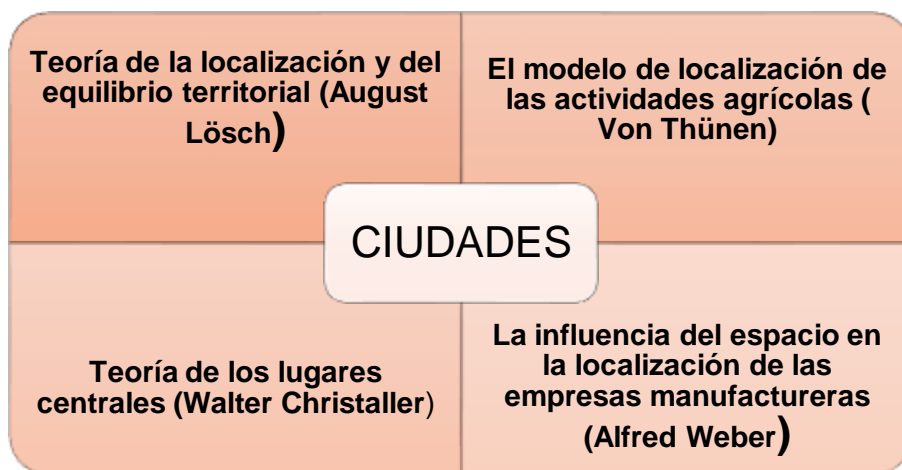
Teoría de la localización y del equilibrio territorial (August Lösch)

El modelo de localización de las actividades agrícolas ( Von Thünen)

CIUDADES

Teoría de los lugares centrales (Walter Christaller)

La influencia del espacio en la localización de las empresas manufactureras (Alfred Weber)